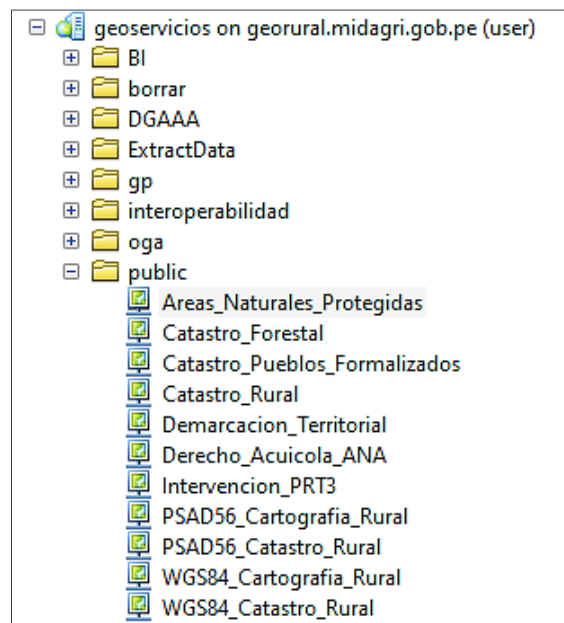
geoservicios on georural.midagri.gob.pe (user)
BI
borrar
DGAAA
ExtractData
gp
interoperabilidad
oga
public
Areas_Naturales_Protegidas
Catastro_Forestal
Catastro_Pueblos_Formalizados
Catastro_Rural
Demarcacion_Territorial
Derecho_Acuicola_ANA
Intervencion_PRT3
PSAD56_Cartografia_Rural
PSAD56_Catastro_Rural
WGS84_Cartografia_Rural
WGS84_Catastro_Rural